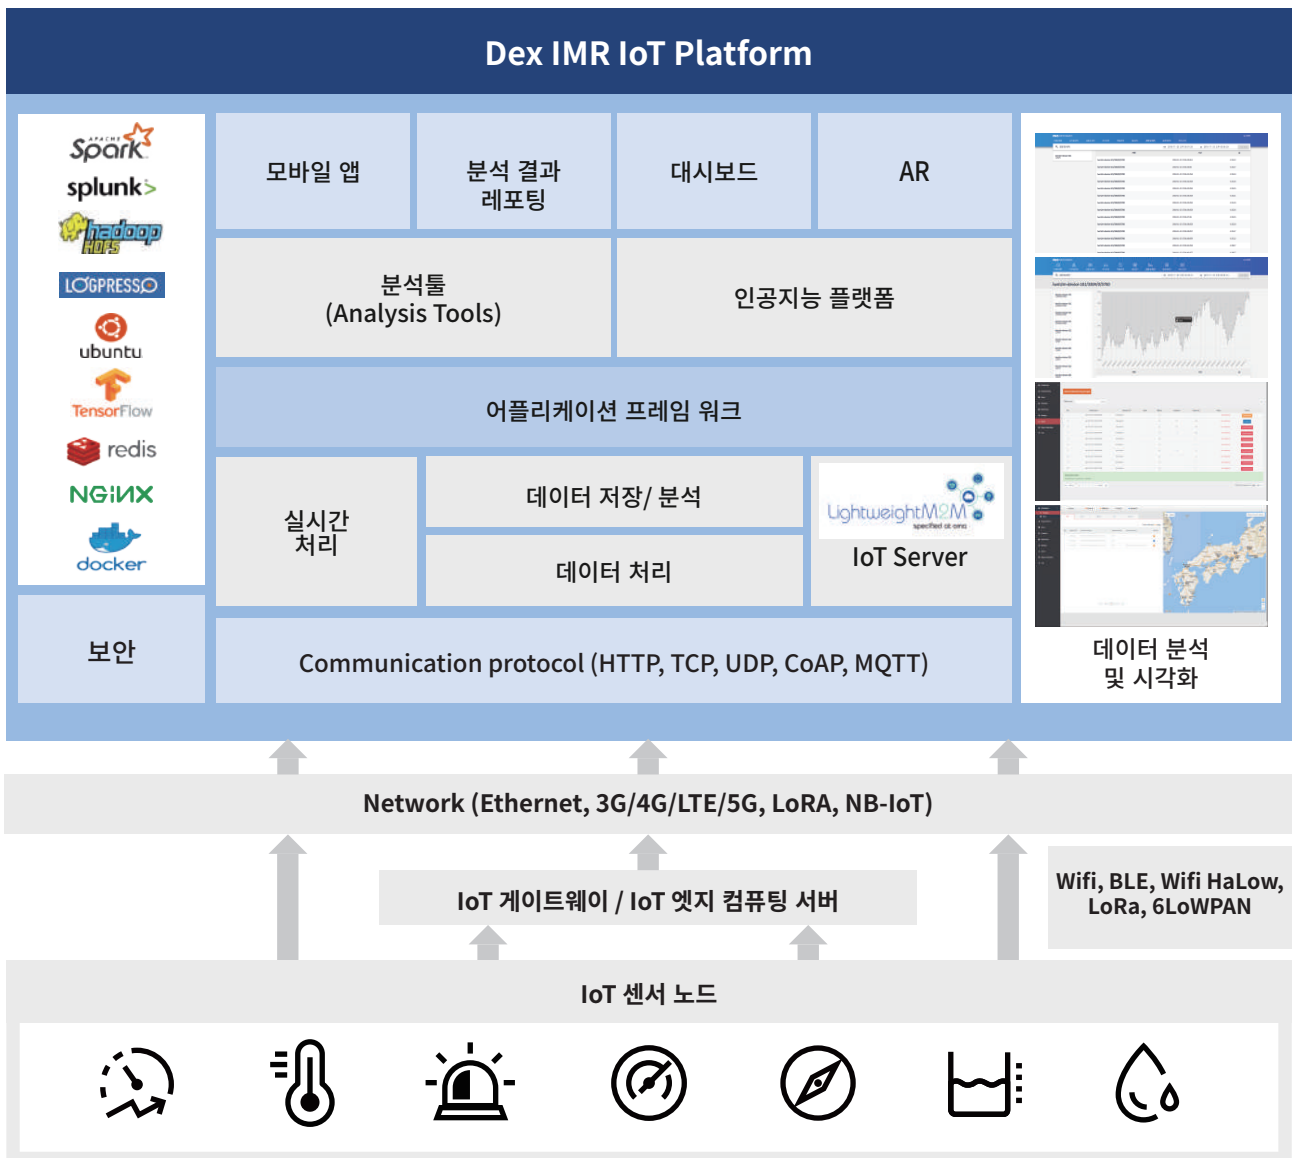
Dex IMR IoT Platform

APACHE Spark
splunk>
hadoop HDFS
LOGPRESSO
ubuntu
TensorFlow
redis
NGINX
docker

모바일 앱

분석 결과 레포팅

대시보드

AR

분석툴 (Analysis Tools)

인공지능 플랫폼

어플리케이션 프레임 워크

실시간 처리

데이터 저장/ 분석

데이터 처리

LightweightM2M specified at oma

IoT Server

보안

Communication protocol (HTTP, TCP, UDP, CoAP, MQTT)

데이터 분석 및 시각화

Network (Ethernet, 3G/4G/LTE/5G, LoRA, NB-IoT)

IoT 게이트웨이 / IoT 엣지 컴퓨팅 서버

Wifi, BLE, Wifi HaLow, LoRa, 6LoWPAN

IoT 센서 노드